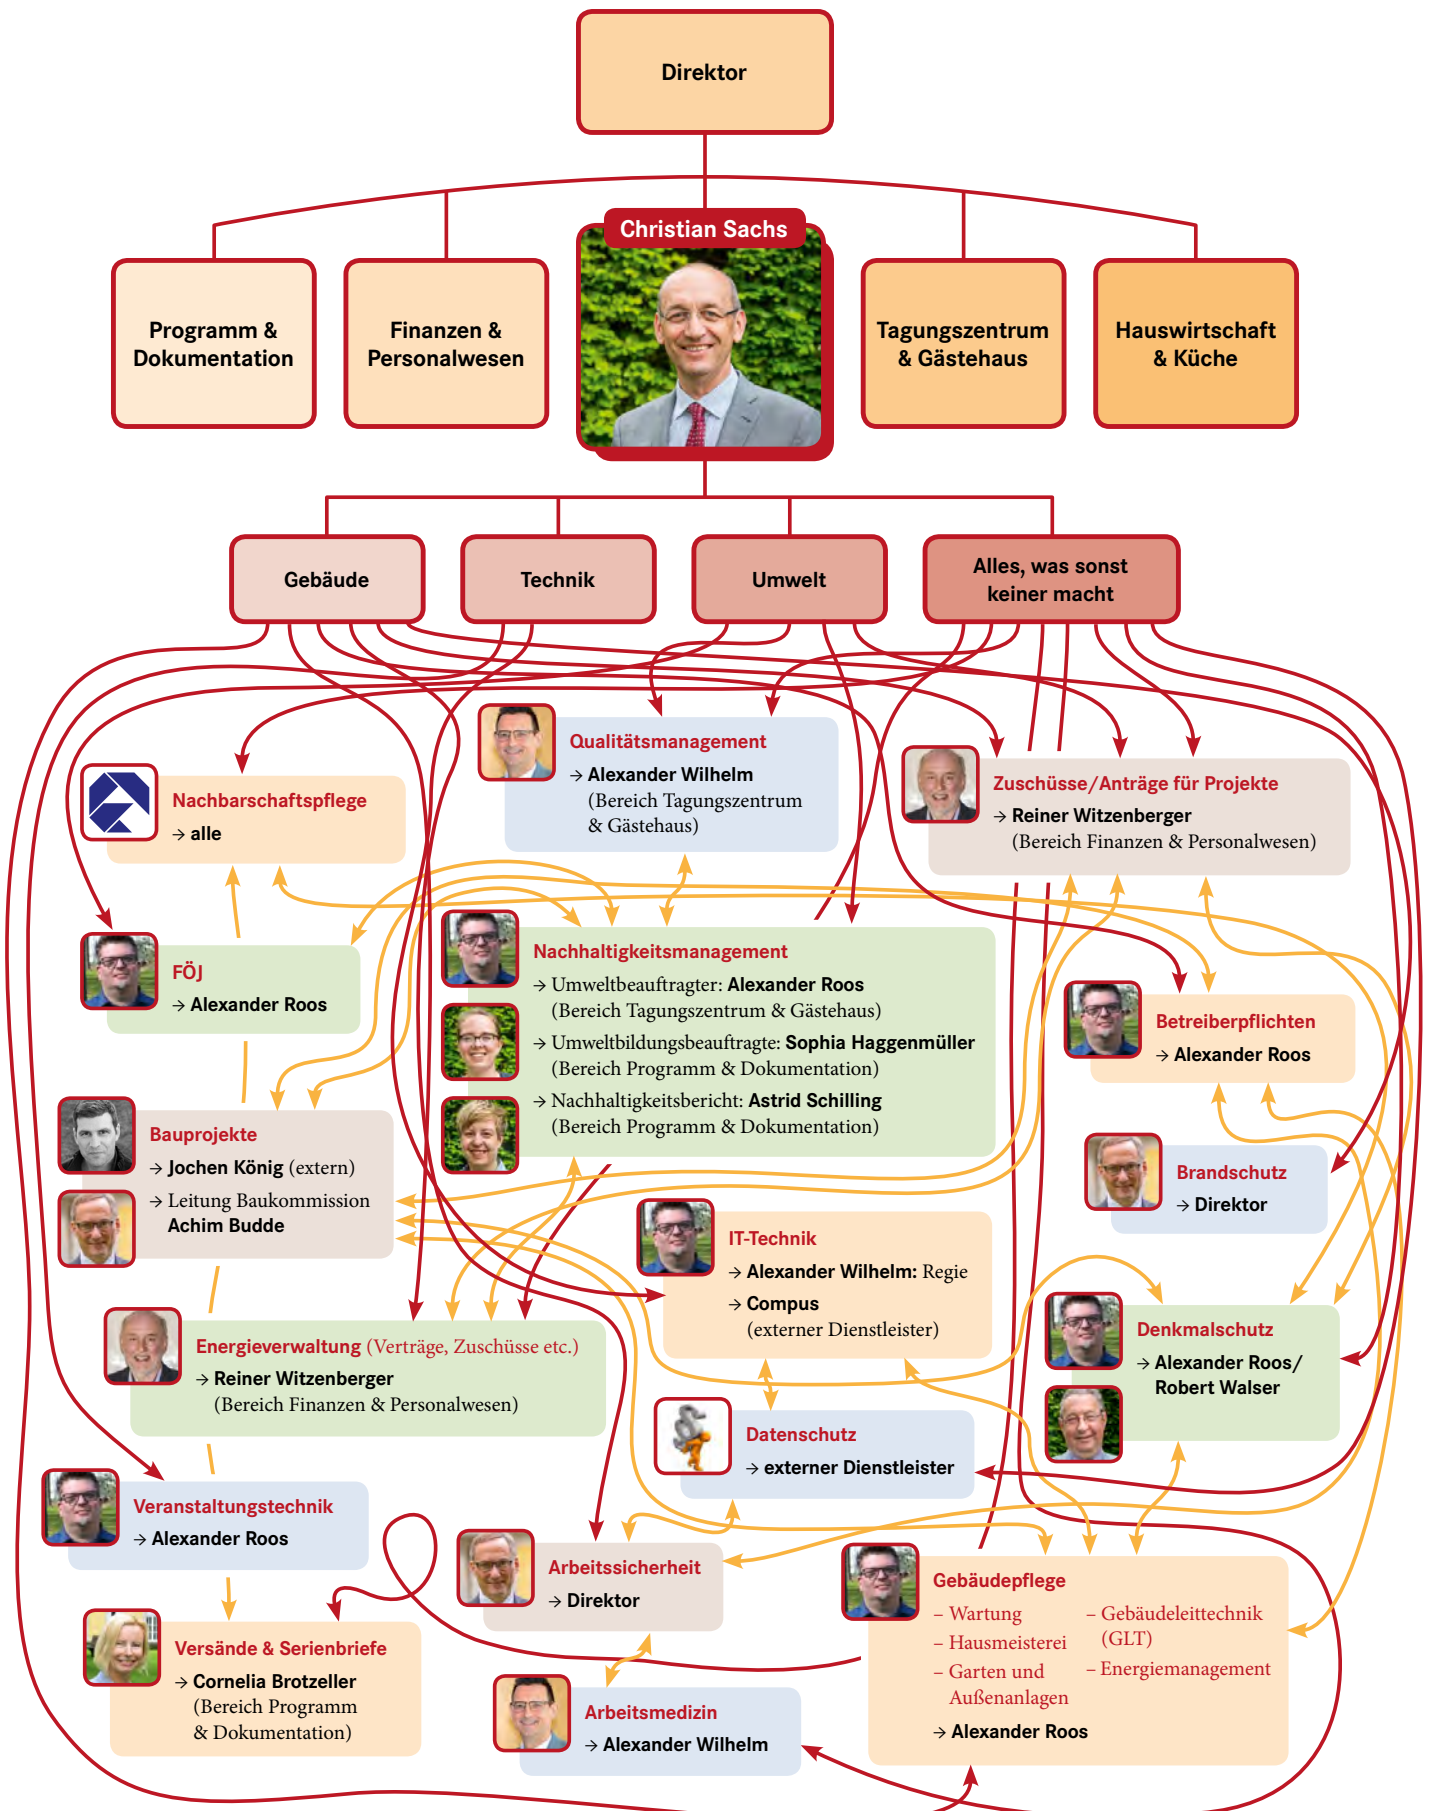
Direktor

Christian Sachs

Programm & Dokumentation

Finanzen & Personalwesen

Tagungszentrum & Gästehaus

Hauswirtschaft & Küche

Gebäude

Technik

Umwelt

Alles, was sonst keiner macht

Qualitätsmanagement
→ Alexander Wilhelm (Bereich Tagungszentrum & Gästehaus)

Nachbarschaftspflege
→ alle

Zuschüsse/Anträge für Projekte
→ Reiner Witzenberger (Bereich Finanzen & Personalwesen)

FÖJ
→ Alexander Roos

Nachhaltigkeitsmanagement
→ Umweltbeauftragter: Alexander Roos (Bereich Tagungszentrum & Gästehaus)
→ Umweltbildungsbeauftragte: Sophia Haggenmüller (Bereich Programm & Dokumentation)
→ Nachhaltigkeitsbericht: Astrid Schilling (Bereich Programm & Dokumentation)

Betreiberpflichten
→ Alexander Roos

Bauprojekte
→ Jochen König (extern)
→ Leitung Baukommission Achim Budde

Brandschutz
→ Direktor

IT-Technik
→ Alexander Wilhelm: Regie
→ Compus (externer Dienstleister)

Denkmalschutz
→ Alexander Roos/ Robert Walser

Energieverwaltung (Verträge, Zuschüsse etc.)
→ Reiner Witzenberger (Bereich Finanzen & Personalwesen)

Datenschutz
→ externer Dienstleister

Veranstaltungstechnik
→ Alexander Roos

Arbeitssicherheit
→ Direktor

Gebäudepflege
– Wartung
– Hausmeisterei
– Garten und Außenanlagen
– Gebäudeleittechnik (GLT)
– Energiemanagement
→ Alexander Roos

Versände & Serienbriefe
→ Cornelia Brotzeller (Bereich Programm & Dokumentation)

Arbeitsmedizin
→ Alexander Wilhelm